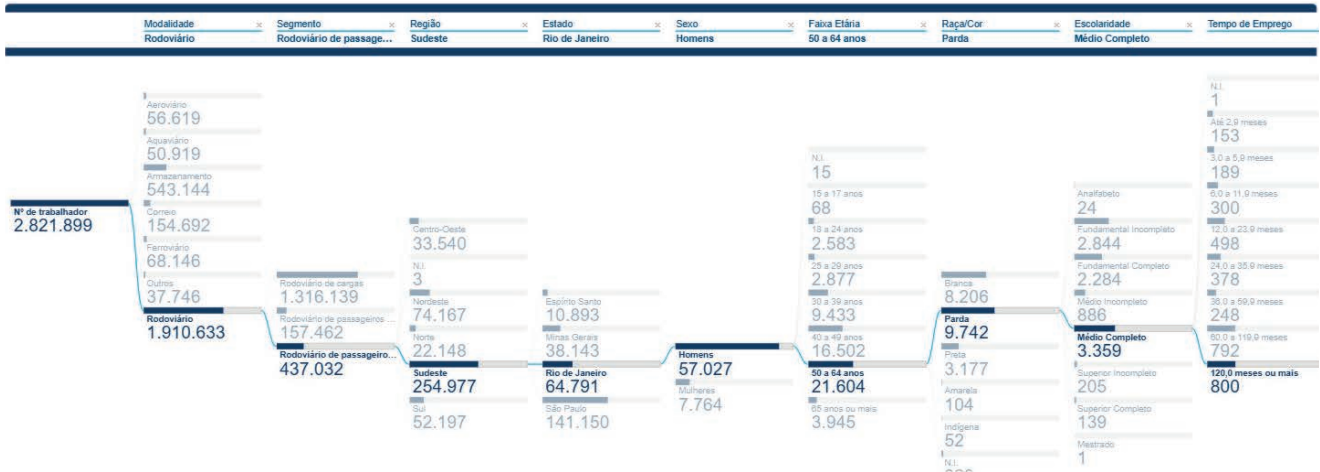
Modalidade × Rodoviário
Segmento × Rodoviário de passage...
Região × Sudeste
Estado × Rio de Janeiro
Sexo × Homens
Faixa Etária × 50 a 64 anos
Raça/Cor × Parda
Escolaridade × Médio Completo
Tempo de Emprego

Nº de trabalhador
2.821.899

Aeroviário
56.619
Aquaviário
50.919
Armazenamento
543.144
Correio
154.692
Ferroviário
68.146
Outros
37.746
Rodoviário
1.910.633

Rodoviário de cargas
1.316.139
Rodoviário de passageiros ...
157.462
Rodoviário de passageiro...
437.032

Centro-Oeste
33.540
N.I.
3
Nordeste
74.167
Norte
22.148
Sudeste
254.977
Sul
52.197

Espírito Santo
10.893
Minas Gerais
38.143
Rio de Janeiro
64.791
São Paulo
141.150

Homens
57.027
Mulheres
7.764

N.I.
15
15 a 17 anos
68
18 a 24 anos
2.583
25 a 29 anos
2.877
30 a 39 anos
9.433
40 a 49 anos
16.502
50 a 64 anos
21.604
65 anos ou mais
3.945

Branca
8.206
Parda
9.742
Preta
3.177
Amarela
104
Indígena
52
N.I.
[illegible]

Analfabeto
24
Fundamental Incompleto
2.844
Fundamental Completo
2.284
Médio Incompleto
886
Médio Completo
3.359
Superior Incompleto
205
Superior Completo
139
Mestrado
1

N.I.
1
Até 2,9 meses
153
3,0 a 5,9 meses
189
6,0 a 11,9 meses
300
12,0 a 23,9 meses
498
24,0 a 35,9 meses
378
36,0 a 59,9 meses
248
60,0 a 119,9 meses
792
120,0 meses ou mais
800